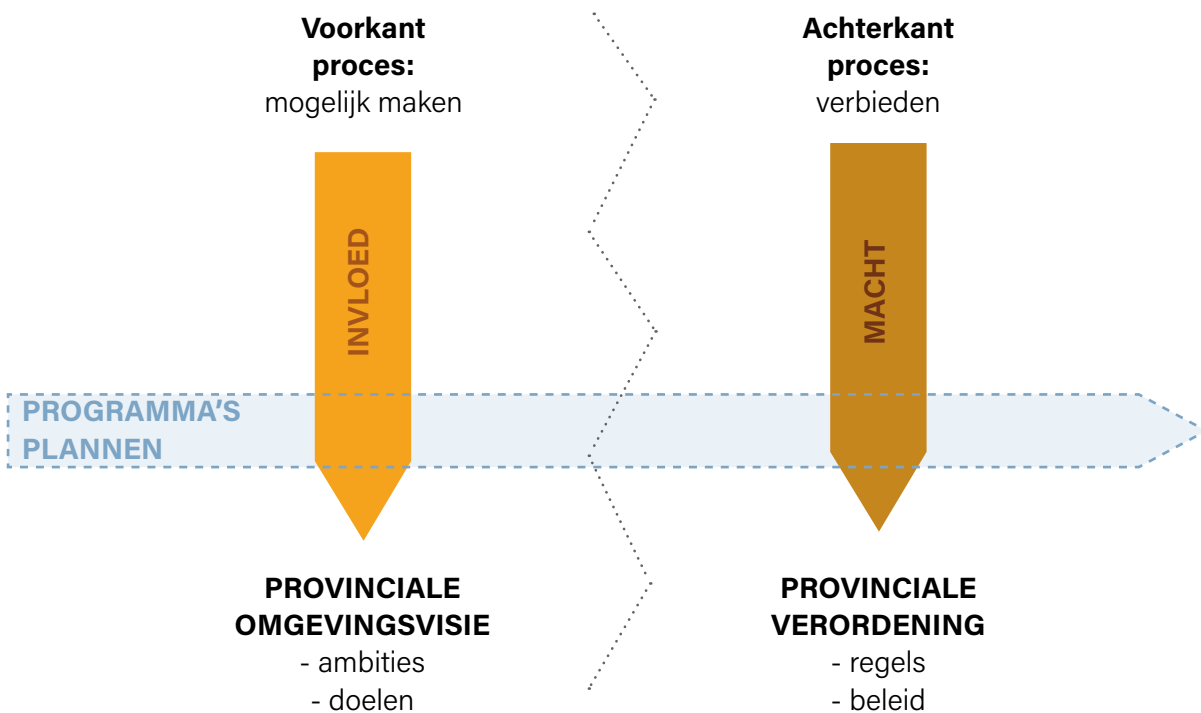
**Voorkant proces:**
mogelijk maken

INVLOED

**Achterkant proces:**
verbieden

MACHT

PROGRAMMA'S
PLANNEN

**PROVINCIALE OMGEVINGSVISIE**
- ambities
- doelen

**PROVINCIALE VERORDENING**
- regels
- beleid